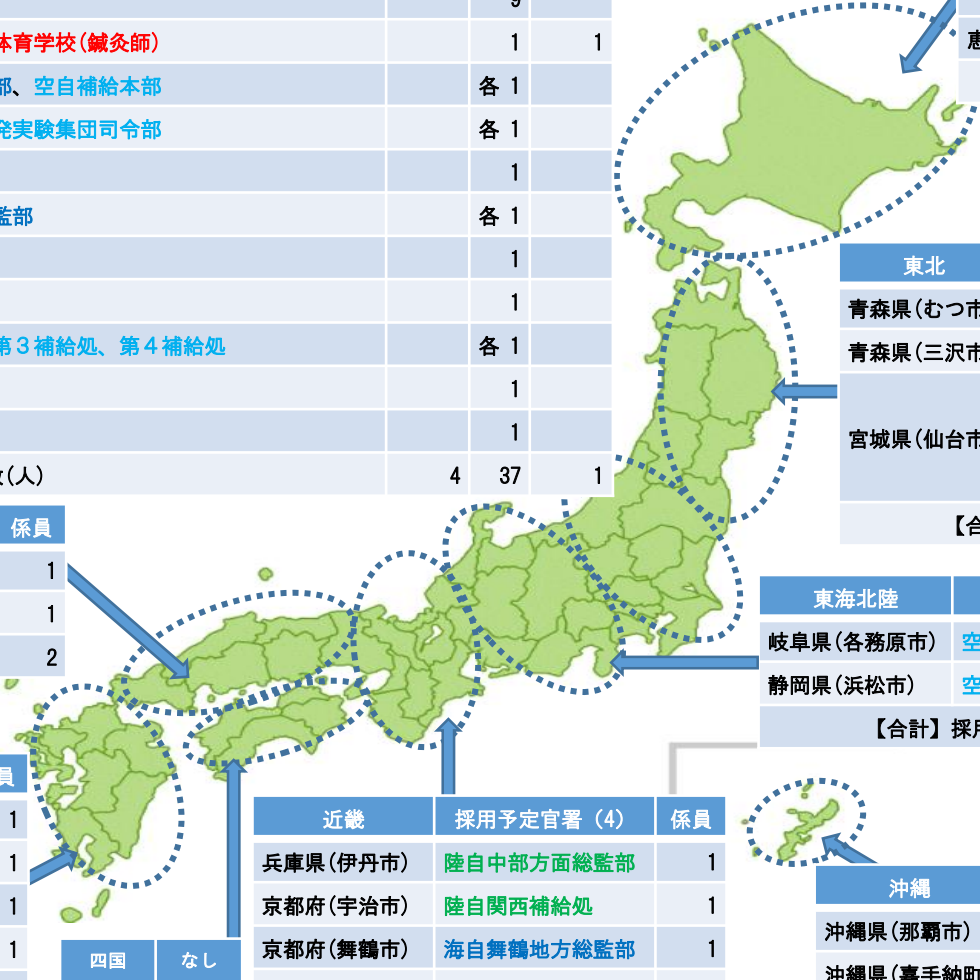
| | | 9 | |
|---|---|---|---|
| 体育学校(鍼灸師) | | 1 | 1 |
| 部、空自補給本部 | | 各 1 | |
| 発実験集団司令部 | | 各 1 | |
| | | 1 | |
| 監部 | | 各 1 | |
| | | 1 | |
| | | 1 | |
| 第３補給処、第４補給処 | | 各 1 | |
| | | 1 | |
| | | 1 | |
| 数(人) | 4 | 37 | 1 |

恵

| 東北 |
|---|
| 青森県(むつ市 |
| 青森県(三沢市 |
| 宮城県(仙台市 |
| 【合 |

| 係員 |
|---|
| 1 |
| 1 |
| 2 |

| 東海北陸 | |
|---|---|
| 岐阜県(各務原市) | 空 |
| 静岡県(浜松市) | 空 |
| 【合計】採用 | |

| 員 |
|---|
| 1 |
| 1 |
| 1 |
| 1 |

| 近畿 | 採用予定官署 (4) | 係員 |
|---|---|---|
| 兵庫県(伊丹市) | 陸自中部方面総監部 | 1 |
| 京都府(宇治市) | 陸自関西補給処 | 1 |
| 京都府(舞鶴市) | 海自舞鶴地方総監部 | 1 |

| 四国 | なし |
|---|---|

| 沖縄 |
|---|
| 沖縄県(那覇市) |
| 沖縄県(嘉手納町 |